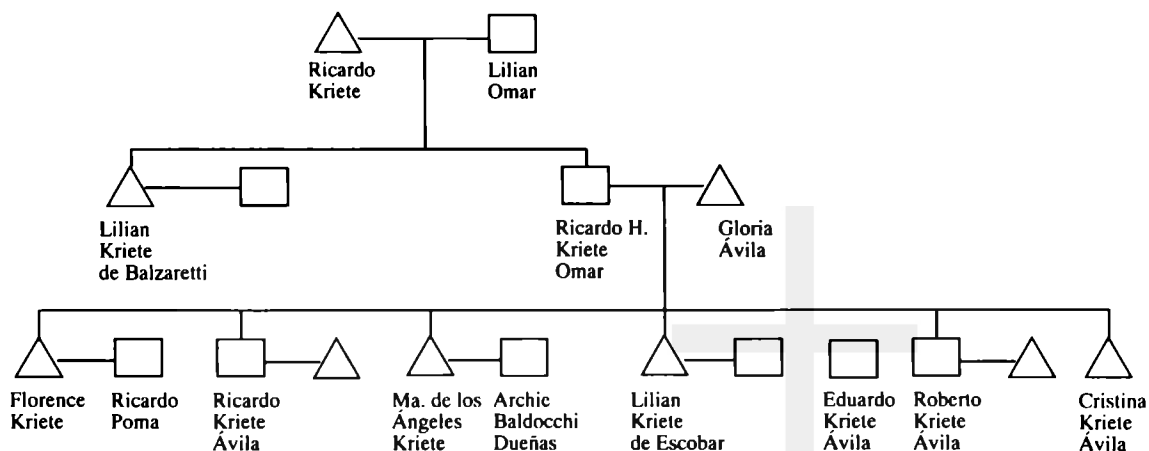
Ricardo Kriete

Lilian Omar

Lilian Kriete de Balzaretti

Ricardo H. Kriete Omar

Gloria Ávila

Florence Kriete

Ricardo Poma

Ricardo Kriete Ávila

Ma. de los Ángeles Kriete

Archie Baldocchi Dueñas

Lilian Kriete de Escobar

Eduardo Kriete Ávila

Roberto Kriete Ávila

Cristina Kriete Ávila